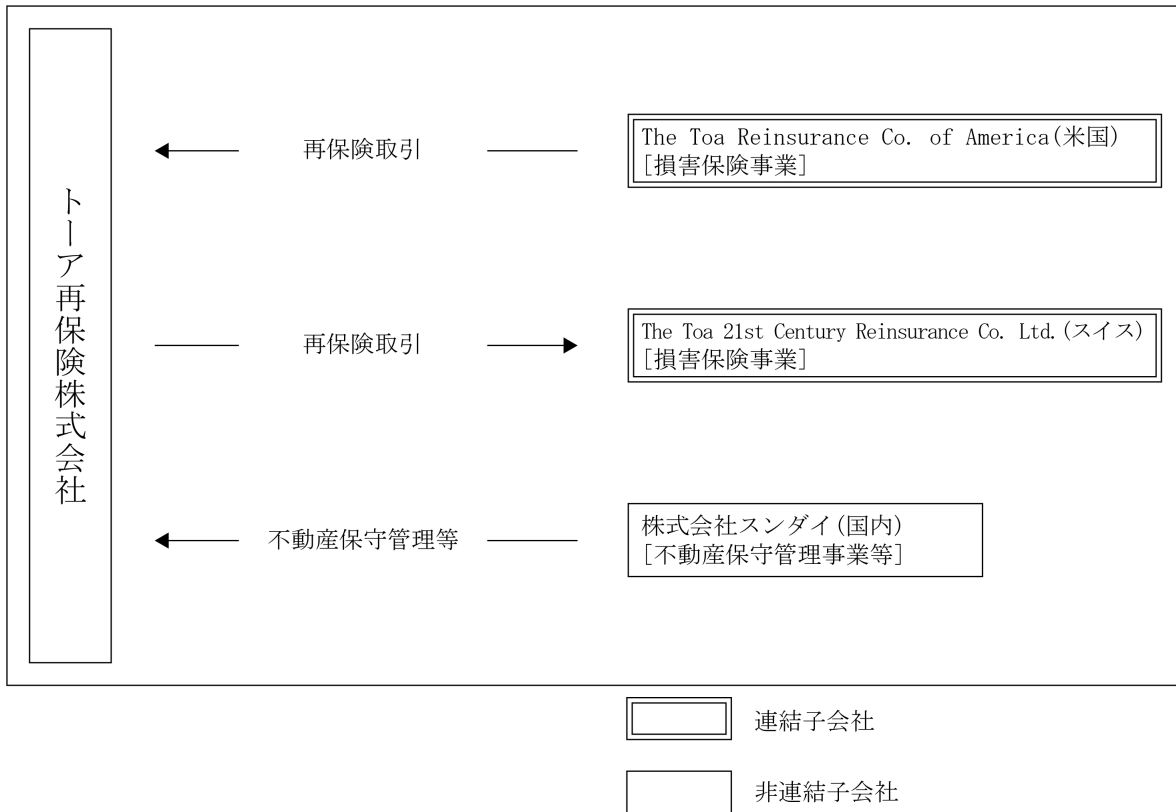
トーア再保険株式会社

再保険取引

The Toa Reinsurance Co. of America(米国)
[損害保険事業]

再保険取引

The Toa 21st Century Reinsurance Co. Ltd.(スイス)
[損害保険事業]

不動産保守管理等

株式会社スンダイ(国内)
[不動産保守管理事業等]

連結子会社

非連結子会社